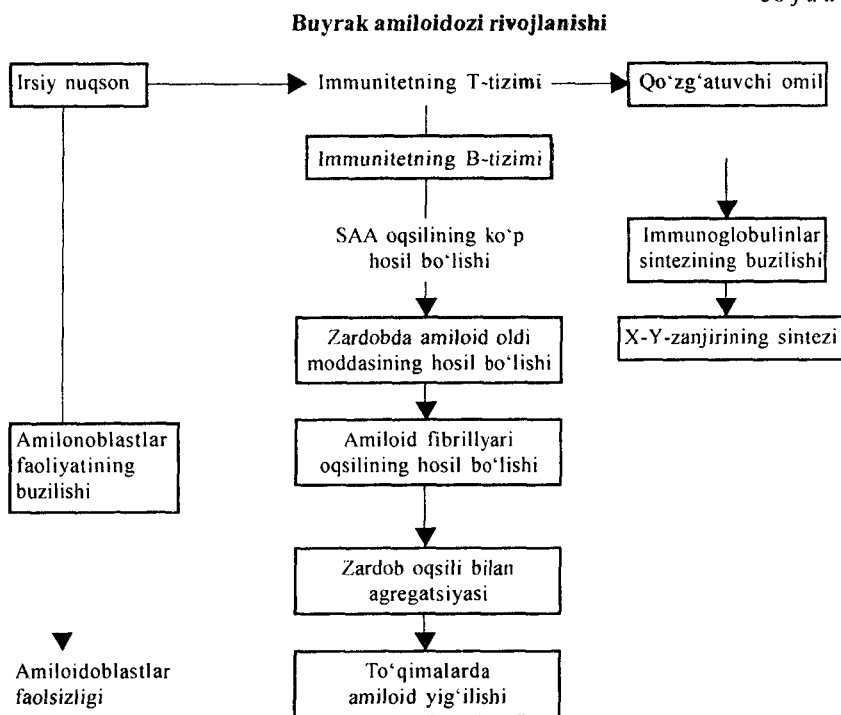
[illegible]

**Buyrak amiloidozi rivojlanishi**

Irsiy nuqson

Immunitetning T-tizimi

Qo'zg'atuvchi omil

Immunitetning B-tizimi

SAA oqsilining ko'p hosil bo'lishi

Immunoglobulinlar sintezining buzilishi

X-Y-zanjirining sintezi

Zardobda amiloid oldi moddasining hosil bo'lishi

Amilonoblastlar faoliyatining buzilishi

Amiloid fibrillyari oqsilining hosil bo'lishi

Zardob oqsili bilan agregatsiyasi

Amiloidoblastlar faolsizligi

To'qimalarda amiloid yig'ilishi